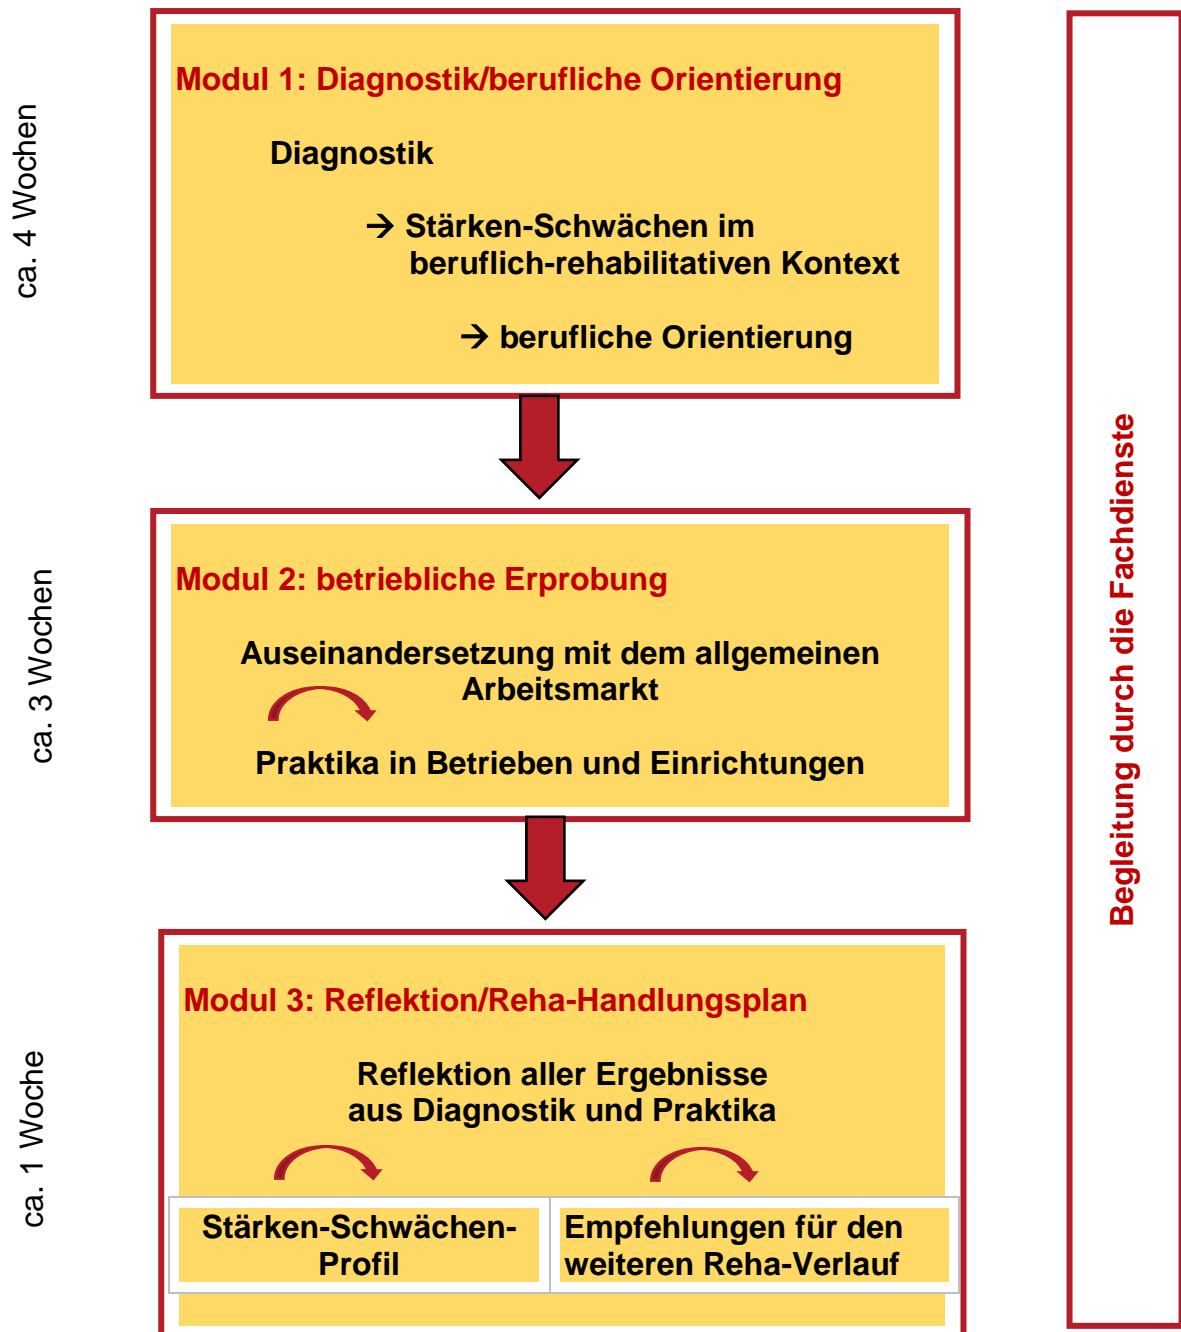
ca. 4 Wochen

Modul 1: Diagnostik/berufliche Orientierung

Diagnostik

→ Stärken-Schwächen im beruflich-rehabilitativen Kontext

→ berufliche Orientierung

ca. 3 Wochen

Modul 2: betriebliche Erprobung

Auseinandersetzung mit dem allgemeinen Arbeitsmarkt

Praktika in Betrieben und Einrichtungen

ca. 1 Woche

Modul 3: Reflektion/Reha-Handlungsplan

Reflektion aller Ergebnisse aus Diagnostik und Praktika

| Stärken-Schwächen-Profil | Empfehlungen für den weiteren Reha-Verlauf |
|---|---|

Begleitung durch die Fachdienste